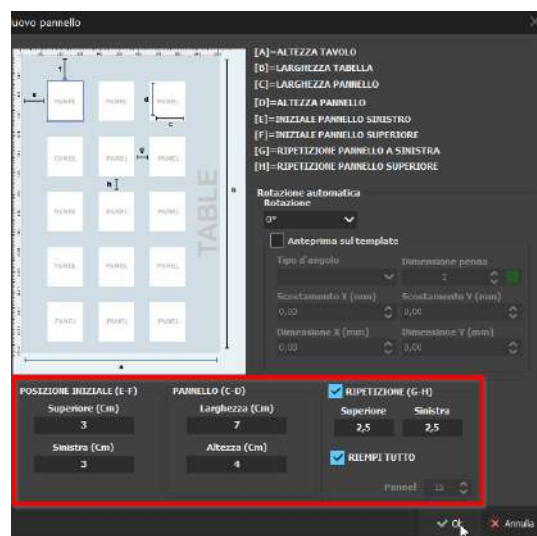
uovo pannello

[A]=ALTEZZA TAVOLO
[B]=LARGHEZZA TABELLA
[C]=LARGHEZZA PANNELLO
[D]=ALTEZZA PANNELLO
[E]=INIZIALE PANNELLO SINISTRO
[F]=INIZIALE PANNELLO SUPERIORE
[G]=RIPETIZIONE PANNELLO A SINISTRA
[H]=RIPETIZIONE PANNELLO SUPERIORE

f
e
PANEL
PANEL
d
PANEL
c
g
PANEL
PANEL
PANEL
h
PANEL
PANEL
PANEL
PANEL
PANEL
PANEL
PANEL
PANEL
PANEL
TABLE
b
a

Rotazione automatica
Rotazione
0°
Anteprima sul template
Tipo d'angolo
Dimensione penna
1
Scostamento X (mm)
Scostamento Y (mm)
0,00
0,00
Dimensione X (mm)
Dimensione Y (mm)
0,00
0,00

POSIZIONE INIZIALE (E-F)
Superiore (Cm)
3
Sinistra (Cm)
3

PANNELLO (C-D)
Larghezza (Cm)
7
Altezza (Cm)
4

RIPETIZIONE (G-H)
Superiore
2,5
Sinistra
2,5
RIEMPI TUTTO
Pannel 15

Ok
Annulla